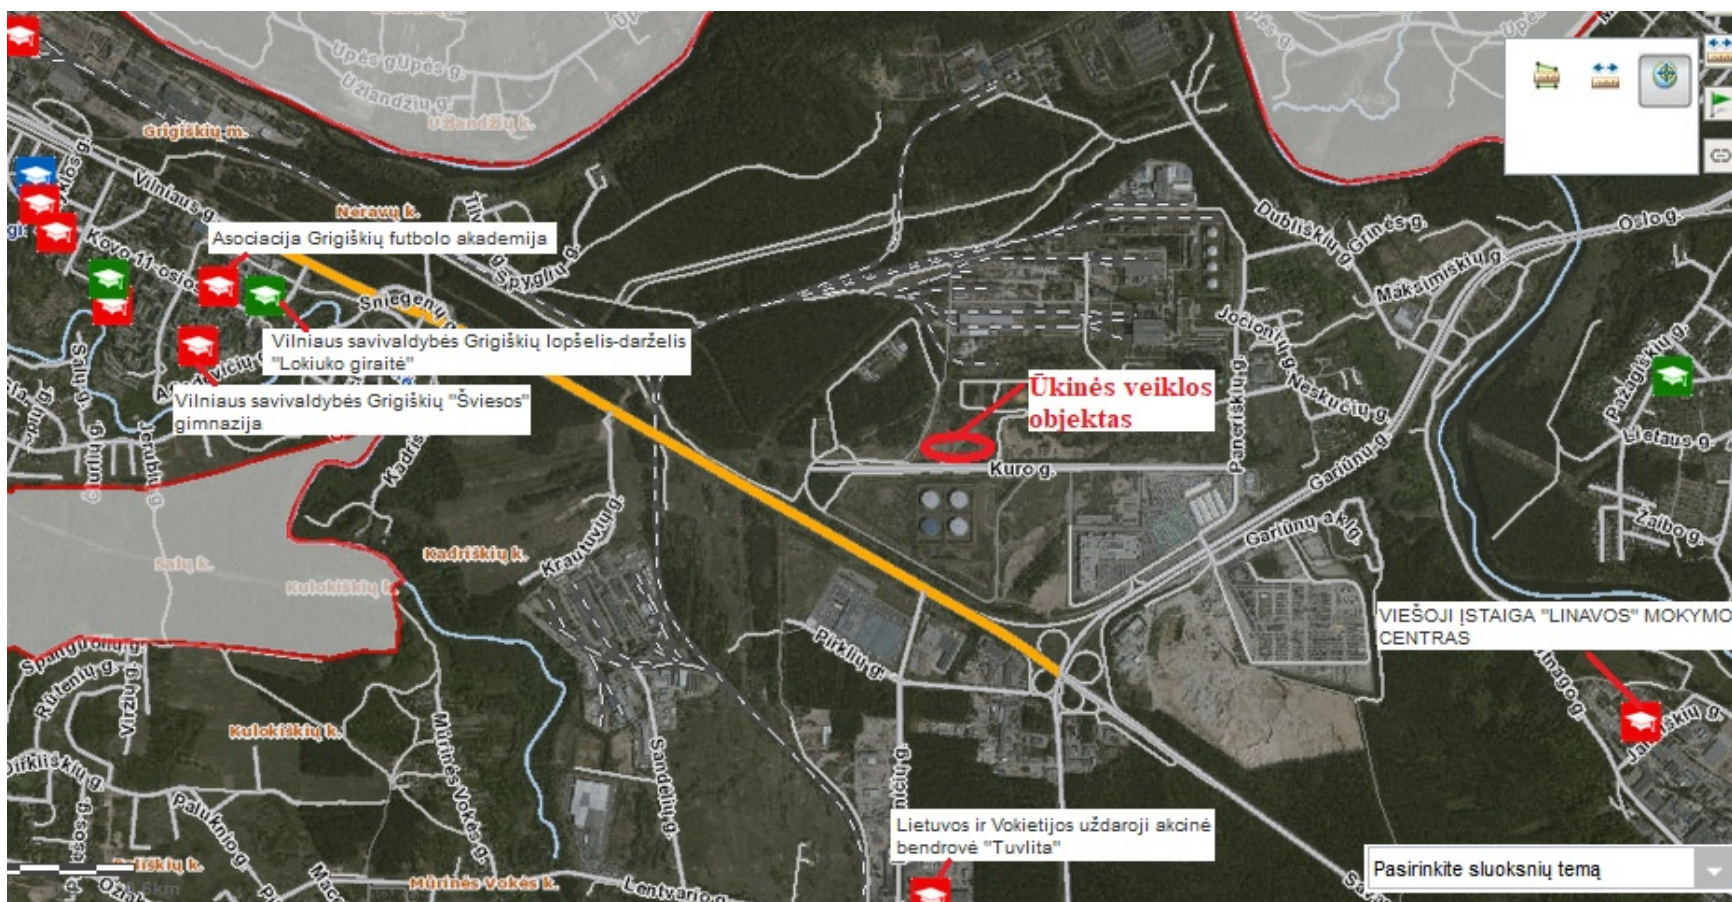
Upės g.
Upės g.
Užlandžių g.
Užlandžių k.
Grigiškių m.
Vilniaus g.
Nerašų k.
Asociacija Grigiškių futbolo akademija
Kovo 11-osios g.
Sniegenų g.
Spyglių g.
Vilniaus savivaldybės Grigiškių lopšelis-darželis "Lokiuko giraitė"
Vilniaus savivaldybės Grigiškių "Šviesos" gimnazija
Ūkinės veiklos objektas
Kuro g.
Kadrėnų g.
Kadriškių k.
Krautuvių g.
Šalų k.
Kulokiškių k.
Dubliškių g.
Grinės g.
Oslo g.
Maksimiškių g.
Jočionių g.
Paneriškių g.
Neskučių g.
Gariūnų g.
Gariūnų a.k.
Pažadėjų g.
Lietaus g.
Žaibo g.
Pirklių g.
VIEŠOJI ĮSTAIGA "LINAVOS" MOKYMO CENTRAS
Spanguolių g.
Rūtenių g.
Viržių g.
Kulokiškių k.
Mūrinės Vokės g.
Sandėlių g.
Palukniog.
Lietuvos ir Vokietijos uždaroji akcinė bendrovė "Tuvlita"
Mūrinės Vokės k.
Lentvario g.
Pasirinkite sluoksnių temą